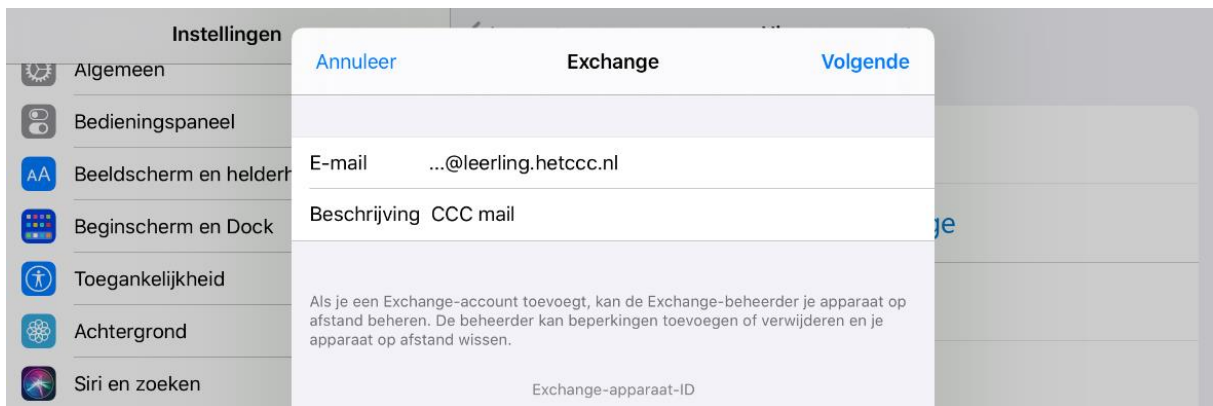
Instellingen

Algemeen

Bedieningspaneel

Beeldscherm en helderh

Beginscherm en Dock

Toegankelijkheid

Achtergrond

Siri en zoeken

Annuleer

Exchange

Volgende

E-mail ...@leerling.hetccc.nl

Beschrijving CCC mail

Als je een Exchange-account toevoegt, kan de Exchange-beheerder je apparaat op afstand beheren. De beheerder kan beperkingen toevoegen of verwijderen en je apparaat op afstand wissen.

Exchange-apparaat-ID

ge